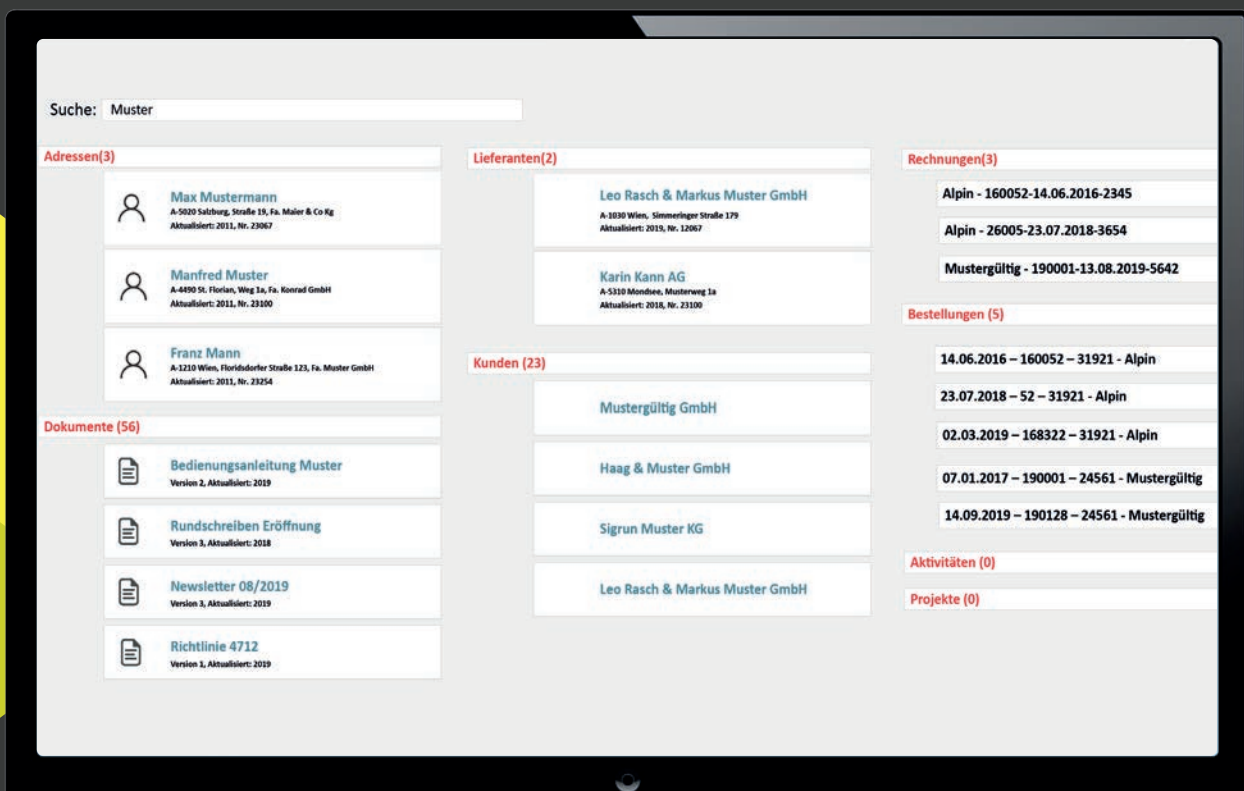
Suche: Muster

Adressen(3)

Max Mustermann
A-5020 Salzburg, Straße 19, Fa. Maier & Co Kg
Aktualisiert: 2011, Nr. 23067

Manfred Muster
A-4490 St. Florian, Weg 1a, Fa. Konrad GmbH
Aktualisiert: 2011, Nr. 23100

Franz Mann
A-1210 Wien, Floridsdorfer Straße 123, Fa. Muster GmbH
Aktualisiert: 2011, Nr. 23254

Dokumente (56)

Bedienungsanleitung Muster
Version 2, Aktualisiert: 2019

Rundschreiben Eröffnung
Version 3, Aktualisiert: 2018

Newsletter 08/2019
Version 3, Aktualisiert: 2019

Richtlinie 4712
Version 1, Aktualisiert: 2019

Lieferanten(2)

Leo Rasch & Markus Muster GmbH
A-1030 Wien, Simmeringer Straße 179
Aktualisiert: 2019, Nr. 12067

Karin Kann AG
A-5310 Mondsee, Musterweg 1a
Aktualisiert: 2018, Nr. 23100

Kunden (23)

Mustergültig GmbH

Haag & Muster GmbH

Sigrun Muster KG

Leo Rasch & Markus Muster GmbH

Rechnungen(3)

Alpin - 160052-14.06.2016-2345

Alpin - 26005-23.07.2018-3654

Mustergültig - 190001-13.08.2019-5642

Bestellungen (5)

14.06.2016 – 160052 – 31921 - Alpin

23.07.2018 – 52 – 31921 - Alpin

02.03.2019 – 168322 – 31921 - Alpin

07.01.2017 – 190001 – 24561 - Mustergültig

14.09.2019 – 190128 – 24561 - Mustergültig

Aktivitäten (0)

Projekte (0)